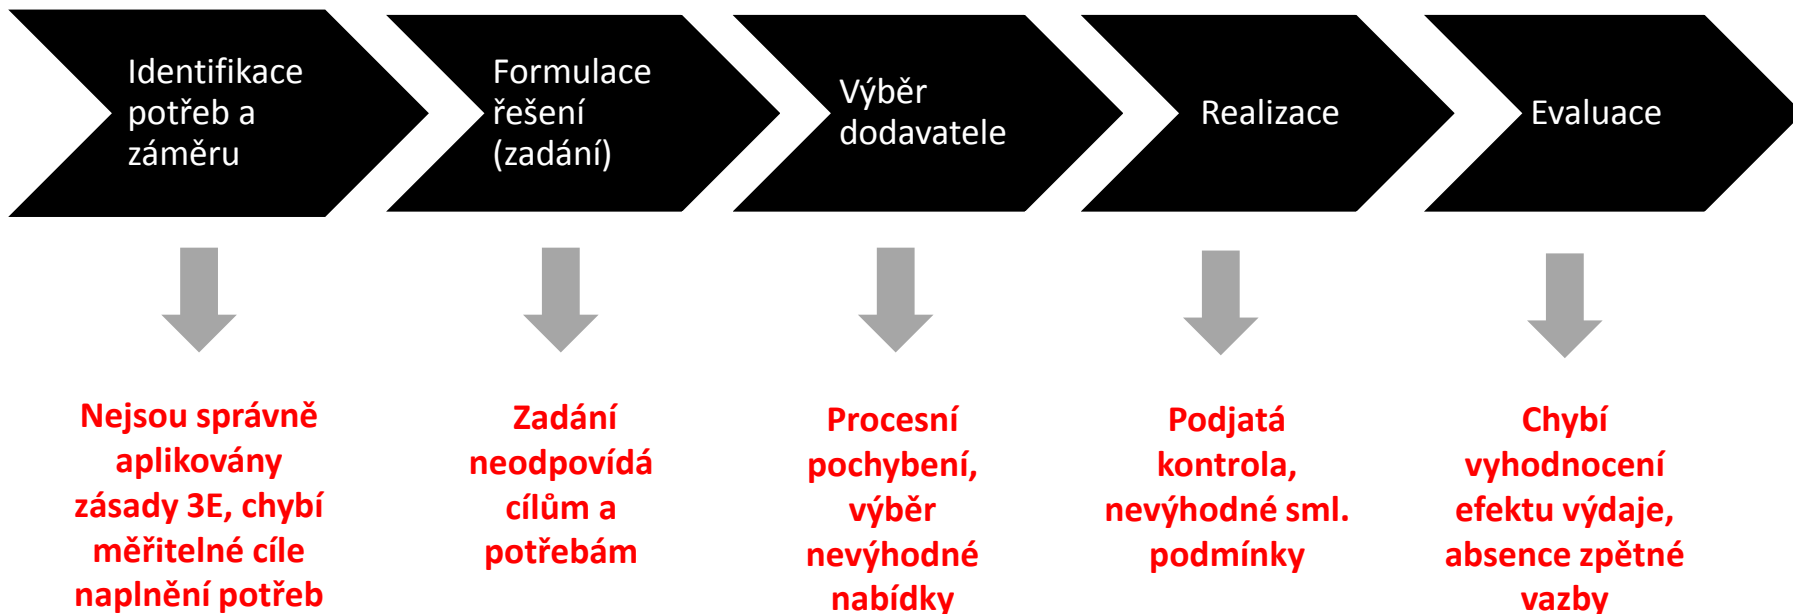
Identifikace potřeb a záměru

Formulace řešení (zadání)

Výběr dodavatele

Realizace

Evaluace

Nejsou správně aplikovány zásady 3E, chybí měřitelné cíle naplnění potřeb

Zadání neodpovídá cílům a potřebám

Procesní pochybení, výběr nevýhodné nabídky

Podjatá kontrola, nevýhodné sml. podmínky

Chybí vyhodnocení efektu výdaje, absence zpětné vazby